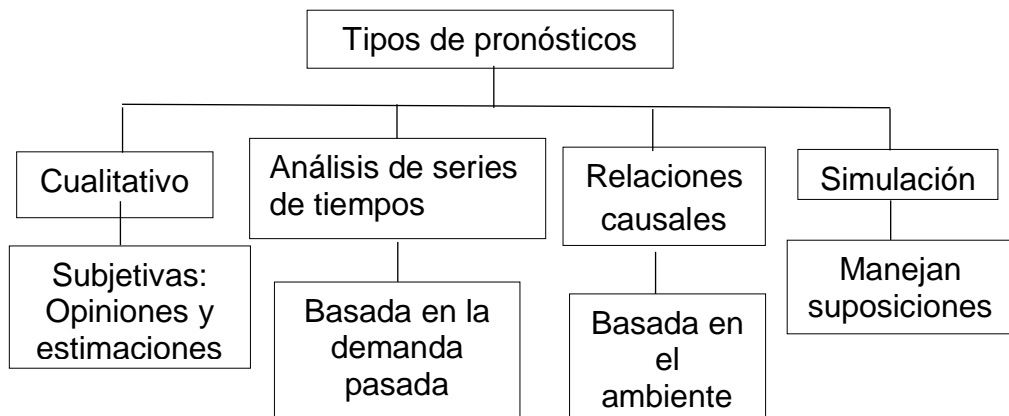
Tipos de pronósticos

Cualitativo

Subjetivas: Opiniones y estimaciones

Análisis de series de tiempos

Basada en la demanda pasada

Relaciones causales

Basada en el ambiente

Simulación

Manejan suposiciones